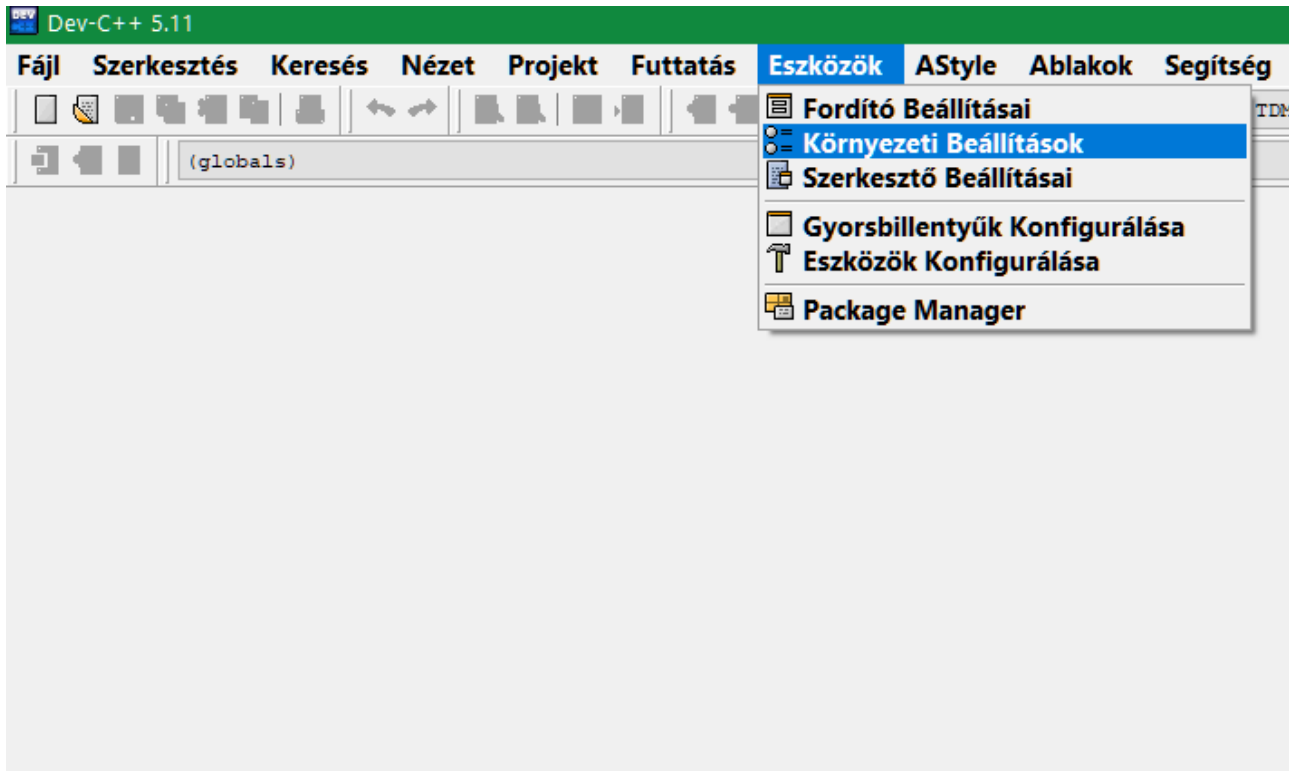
Dev-C++ 5.11

Fájl Szerkesztés Keresés Nézet Projekt Futtatás Eszközök AStyle Ablakok Segítség

TDM

(globals)

Fordító Beállításai
Környezeti Beállítások
Szerkesztő Beállításai
Gyorsbillentyűk Konfigurálása
Eszközök Konfigurálása
Package Manager